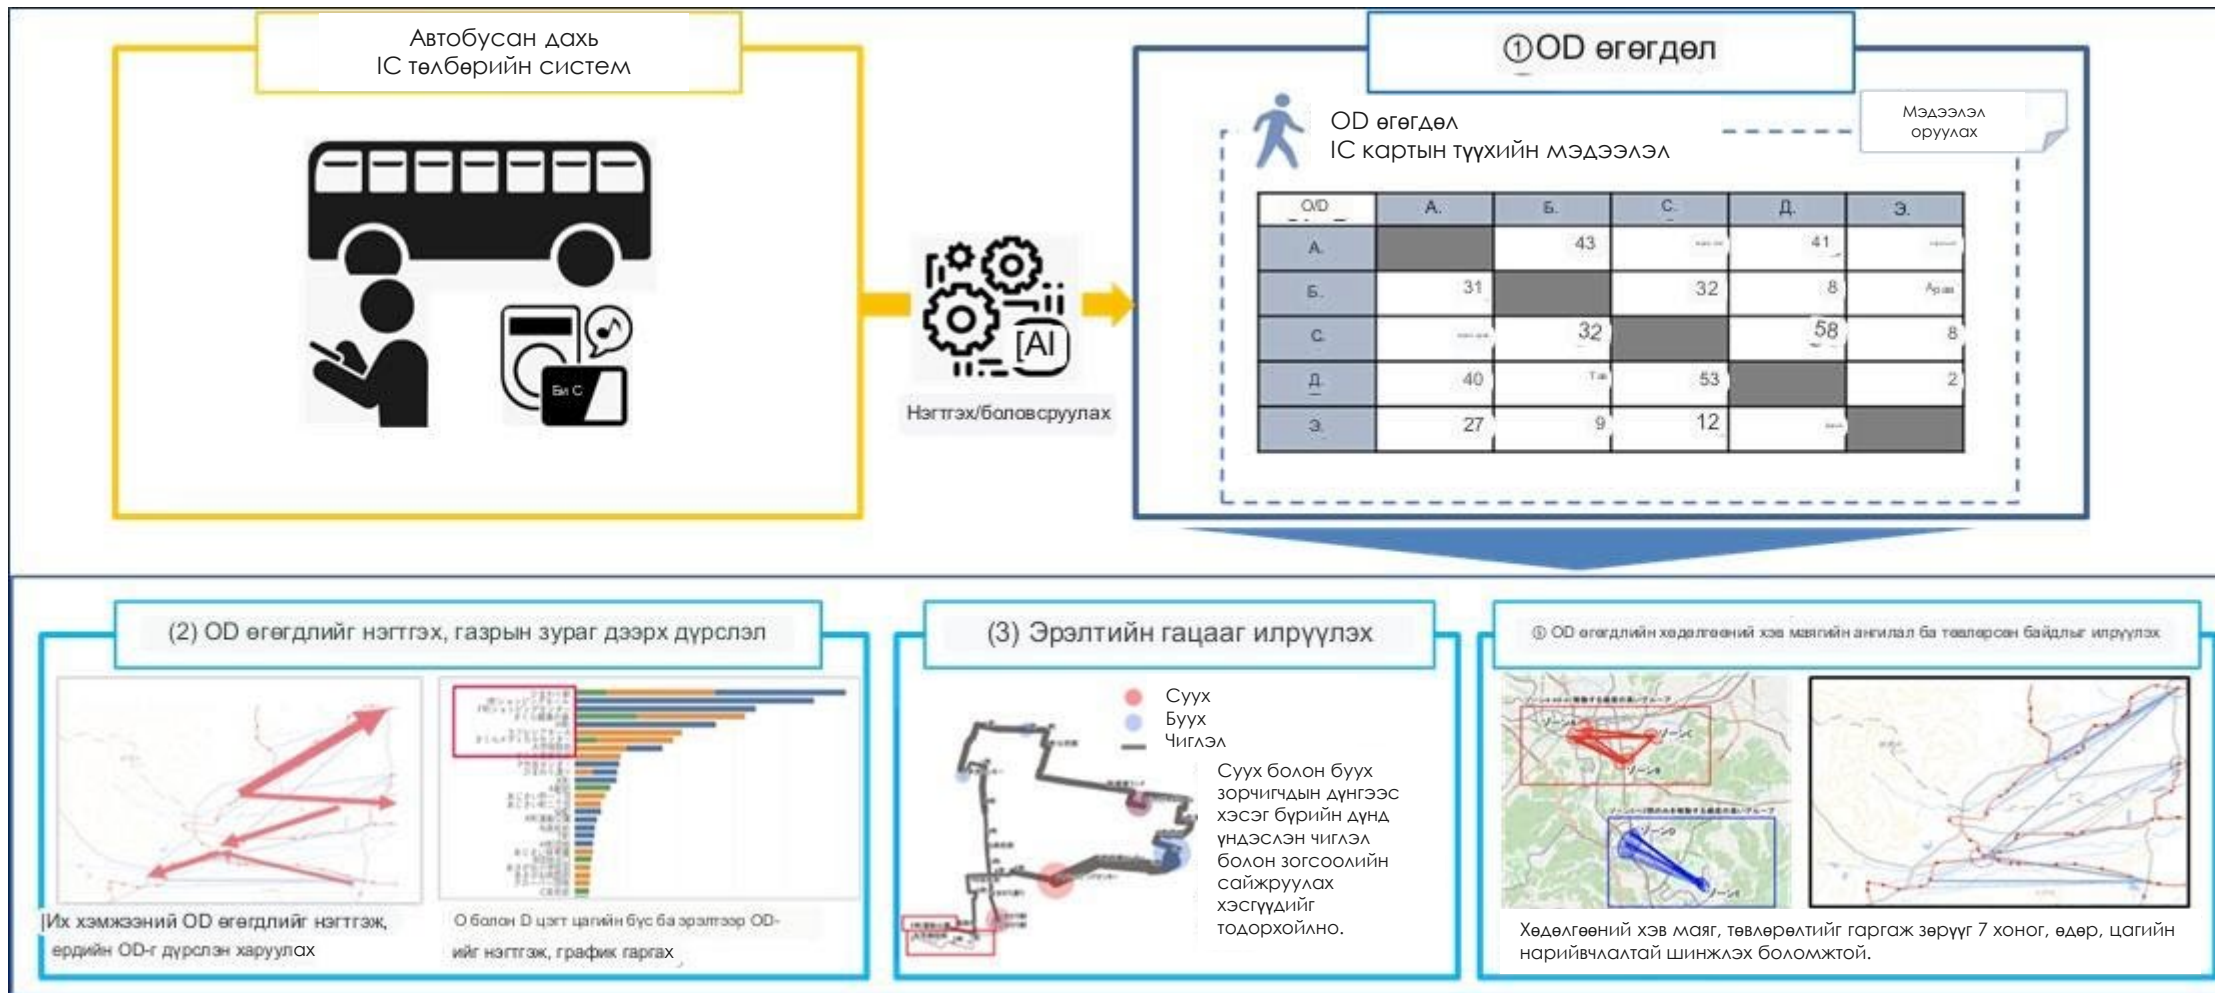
Автобусан дахь
IC төлбөрийн систем

Би С

Нэгтгэх/боловсруулах

①OD өгөгдөл

OD өгөгдөл
IC картын түүхийн мэдээлэл

Мэдээлэл оруулах

| O/D | А. | Б. | С. | Д. | Э. |
|---|---|---|---|---|---|
| А. |  | 43 | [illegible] | 41 | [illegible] |
| Б. | 31 |  | 32 | 8 | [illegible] |
| С. | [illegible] | 32 |  | 58 | 8 |
| Д. | 40 | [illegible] | 53 |  | 2 |
| Э. | 27 | 9 | 12 | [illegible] |  |

(2) OD өгөгдлийг нэгтгэх, газрын зураг дээрх дүрслэл

Их хэмжээний OD өгөгдлийг нэгтгэж, ердийн OD-г дүрслэн харуулах

O болон D цэгт цагийн бүс ба эрэлтээр OD-ийг нэгтгэж, график гаргах

(3) Эрэлтийн гацааг илрүүлэх

Суух
Буух
Чиглэл

Суух болон буух зорчигчдын дүнгээс хэсэг бүрийн дунд үндэслэн чиглэл болон зогсоолын сайжруулах хэсгүүдийг тодорхойлно.

④ OD өгөгдлийн хөдөлгөөний хэв маягийн ангилал ба төвлөрсөн байдлыг илрүүлэх

Хөдөлгөөний хэв маяг, төвлөрлтийг гаргаж зөрүүг 7 хоног, өдөр, цагийн нарийвчлалтай шинжлэх боломжтой.